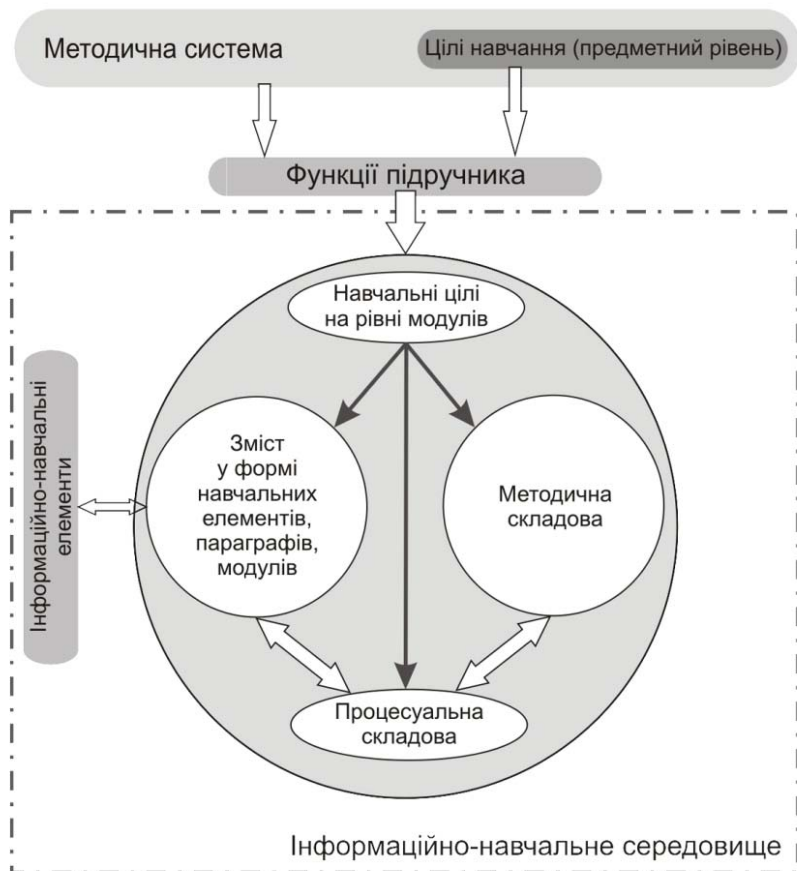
Методична система

Цілі навчання (предметний рівень)

Функції підручника

Навчальні цілі на рівні модулів

Інформаційно-навчальні елементи

Зміст у формі навчальних елементів, параграфів, модулів

Методична складова

Процесуальна складова

Інформаційно-навчальне середовище